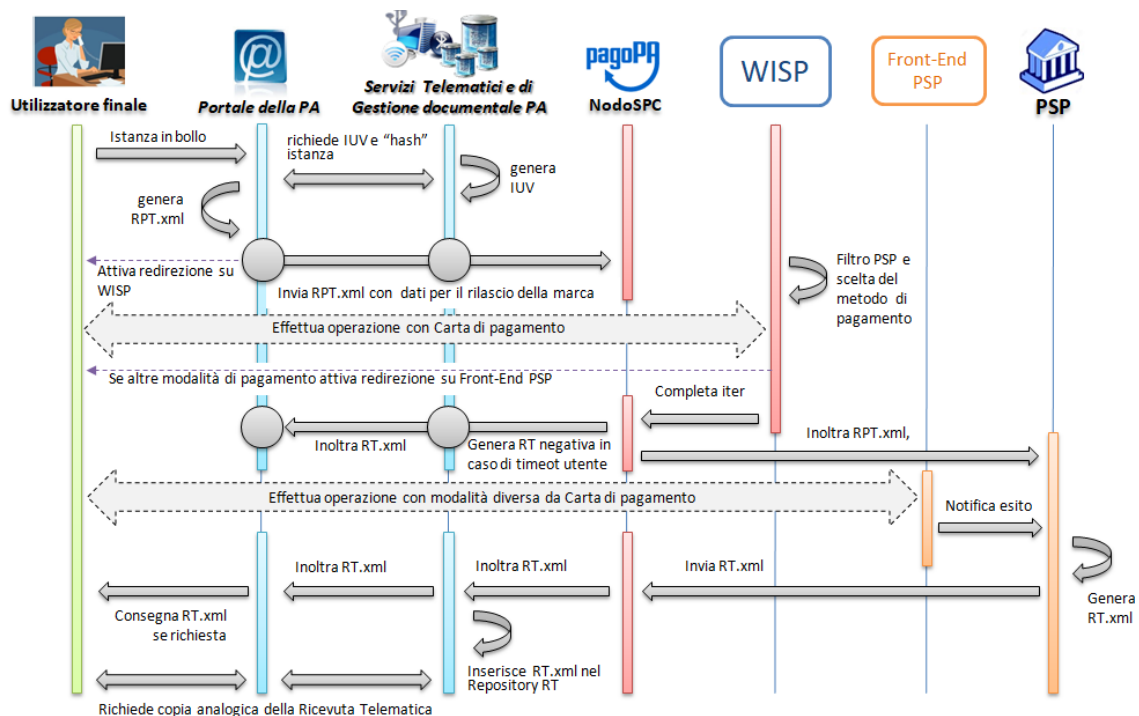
Utilizzatore finale

Portale della PA

Servizi Telematici e di Gestione documentale PA

pagoPA

NodoSPC

WISP

Front-End PSP

PSP

Istanza in bollo

richiede IUV e "hash" istanza

genera IUV

genera RPT.xml

Attiva redirezione su WISP

Invia RPT.xml con dati per il rilascio della marca

Filtro PSP e scelta del metodo di pagamento

Effettua operazione con Carta di pagamento

Se altre modalità di pagamento attiva redirezione su Front-End PSP

Completa iter

Inoltra RT.xml

Genera RT negativa in caso di timeot utente

Inoltra RPT.xml,

Effettua operazione con modalità diversa da Carta di pagamento

Notifica esito

Inoltra RT.xml

Inoltra RT.xml

Invia RT.xml

Consegna RT.xml se richiesta

Genera RT.xml

Inserisce RT.xml nel Repository RT

Richiede copia analogica della Ricevuta Telematica